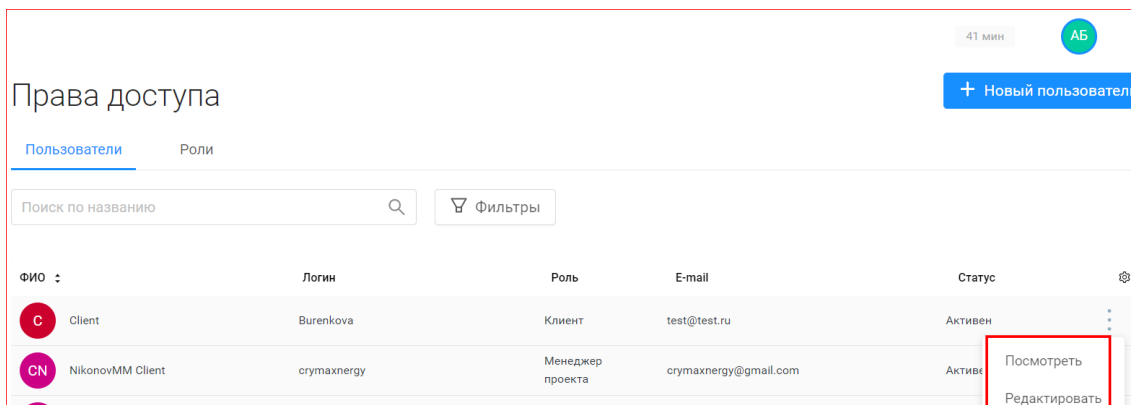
41 мин

АБ

Права доступа

+ Новый пользовател

Пользователи Роли

Поиск по названию

Фильтры

| ФИО | Логин | Роль | E-mail | Статус |
|---|---|---|---|---|
| C Client | Burenkova | Клиент | test@test.ru | Активен |
| CN NikonovMM Client | crymaxnergy | Менеджер проекта | crymaxnergy@gmail.com | Активе |

Посмотреть

Редактировать